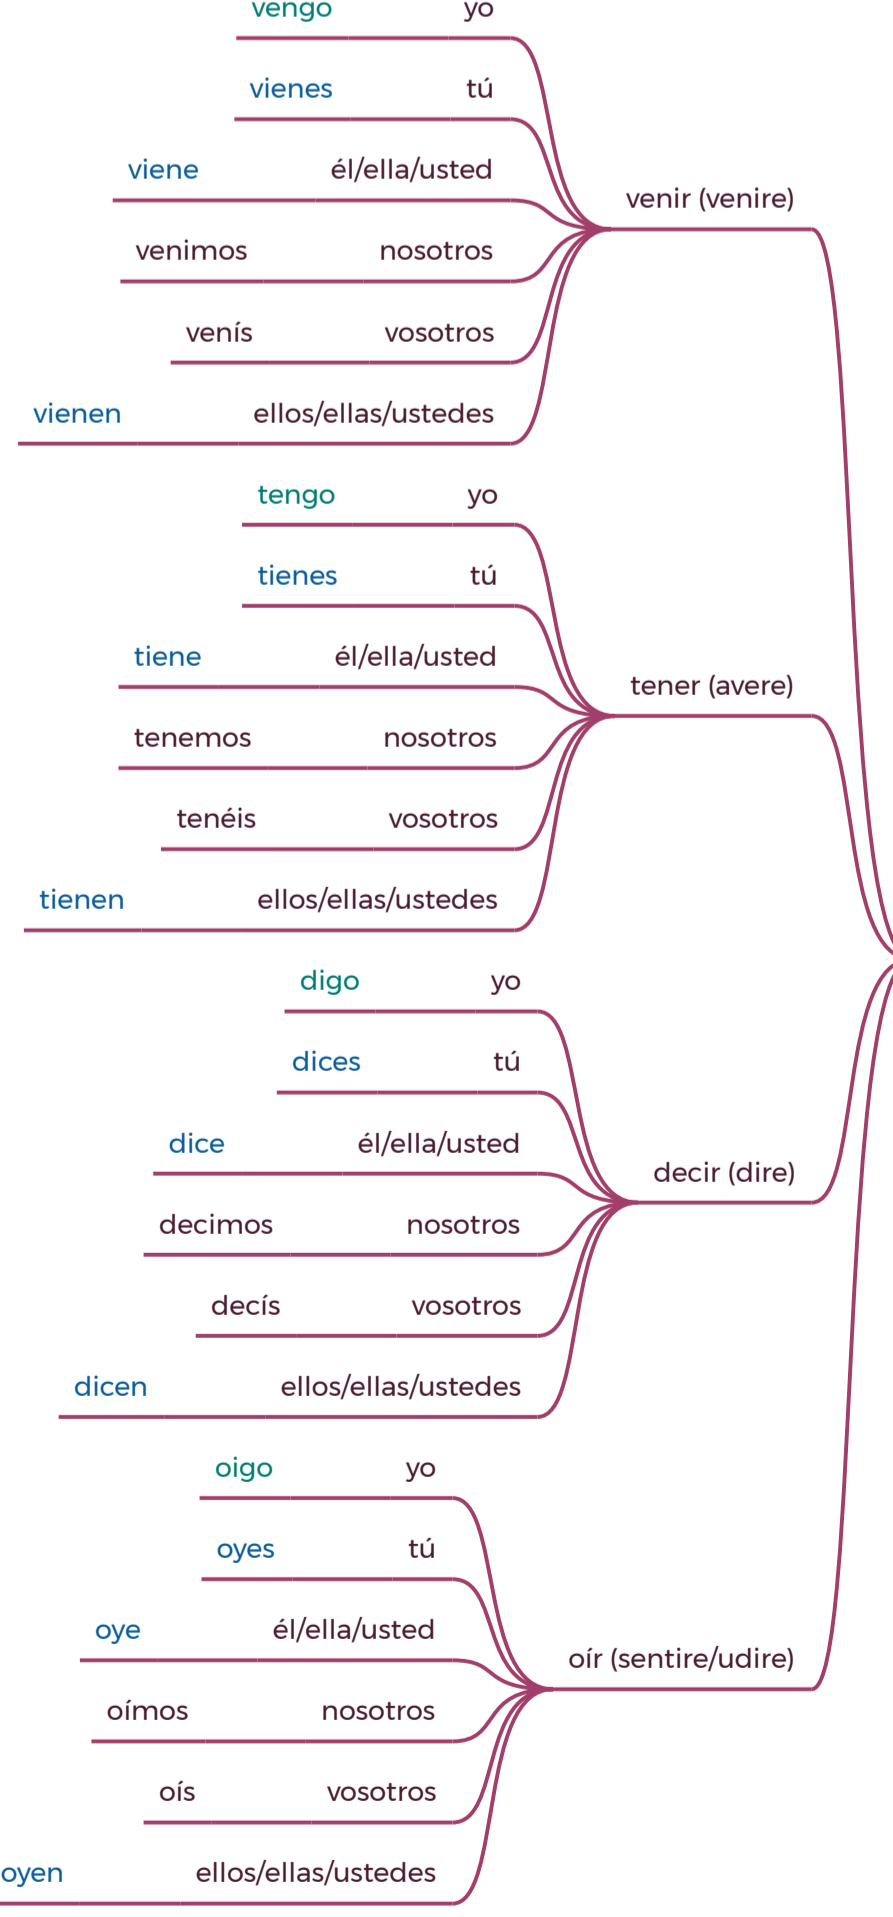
vengo yo
vienes tú
viene él/ella/usted
venimos nosotros
venís vosotros
vienen ellos/ellas/ustedes

venir (venire)

tengo yo
tienes tú
tiene él/ella/usted
tenemos nosotros
tenéis vosotros
tienen ellos/ellas/ustedes

tener (avere)

digo yo
dices tú
dice él/ella/usted
decimos nosotros
decís vosotros
dicen ellos/ellas/ustedes

decir (dire)

oigo yo
oyes tú
oye él/ella/usted
oímos nosotros
oís vosotros
oyen ellos/ellas/ustedes

oír (sentire/udire)